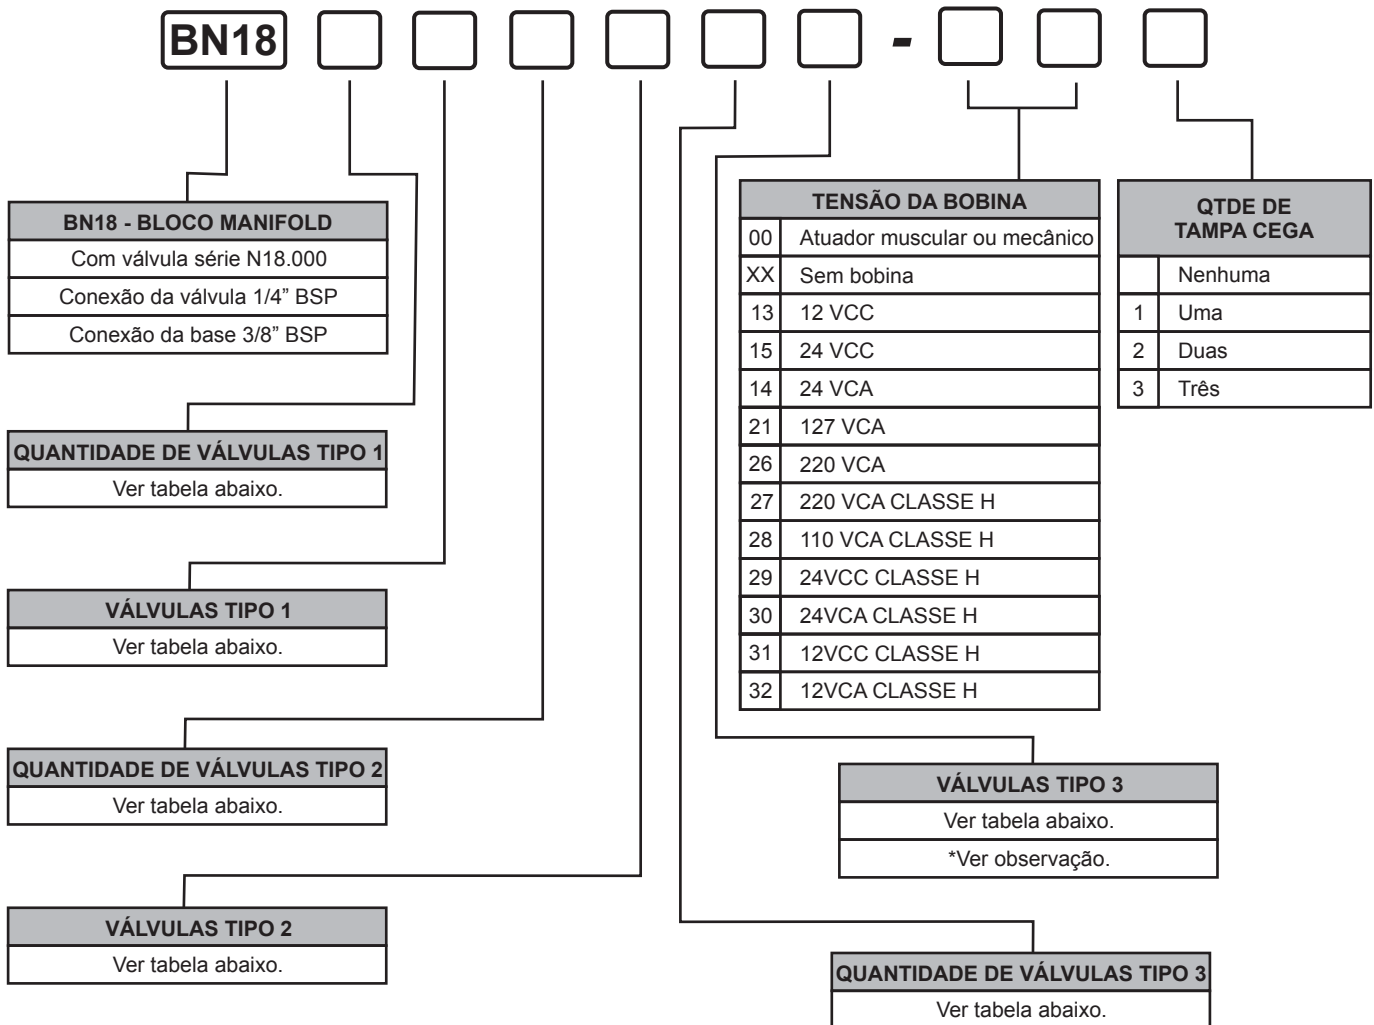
BN18 -

| BN18 - BLOCO MANIFOLD |
|---|
| Com válvula série N18.000 |
| Conexão da válvula 1/4" BSP |
| Conexão da base 3/8" BSP |

| QUANTIDADE DE VÁLVULAS TIPO 1 |
|---|
| Ver tabela abaixo. |

| VÁLVULAS TIPO 1 |
|---|
| Ver tabela abaixo. |

| QUANTIDADE DE VÁLVULAS TIPO 2 |
|---|
| Ver tabela abaixo. |

| VÁLVULAS TIPO 2 |
|---|
| Ver tabela abaixo. |

| TENSÃO DA BOBINA | |
|---|---|
| 00 | Atuador muscular ou mecânico |
| XX | Sem bobina |
| 13 | 12 VCC |
| 15 | 24 VCC |
| 14 | 24 VCA |
| 21 | 127 VCA |
| 26 | 220 VCA |
| 27 | 220 VCA CLASSE H |
| 28 | 110 VCA CLASSE H |
| 29 | 24VCC CLASSE H |
| 30 | 24VCA CLASSE H |
| 31 | 12VCC CLASSE H |
| 32 | 12VCA CLASSE H |

| QTDE DE TAMPA CEGA | |
|---|---|
| | Nenhuma |
| 1 | Uma |
| 2 | Duas |
| 3 | Três |

| VÁLVULAS TIPO 3 |
|---|
| Ver tabela abaixo. |
| *Ver observação. |

| QUANTIDADE DE VÁLVULAS TIPO 3 |
|---|
| Ver tabela abaixo. |